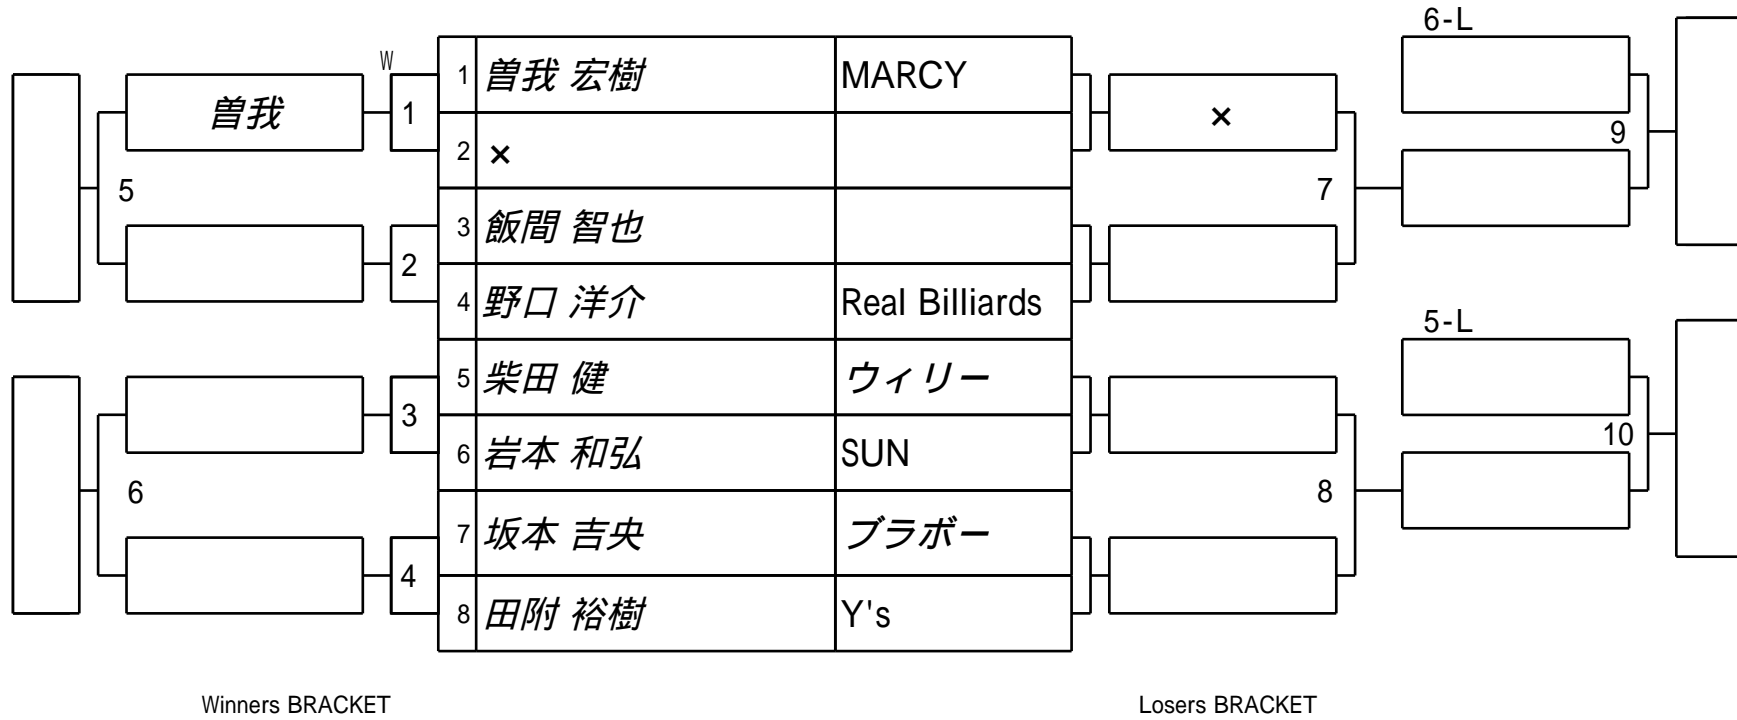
6-L

W

| | | |
|---|---|---|
| 1 | 曽我 宏樹 | MARCY |
| 2 | × | |
| 3 | 飯間 智也 | |
| 4 | 野口 洋介 | Real Billiards |
| 5 | 柴田 健 | ウィリー |
| 6 | 岩本 和弘 | SUN |
| 7 | 坂本 吉央 | ブラボー |
| 8 | 田附 裕樹 | Y's |

曽我

1

5

2

3

6

4

×

9

7

5-L

10

8

Winners BRACKET

Losers BRACKET